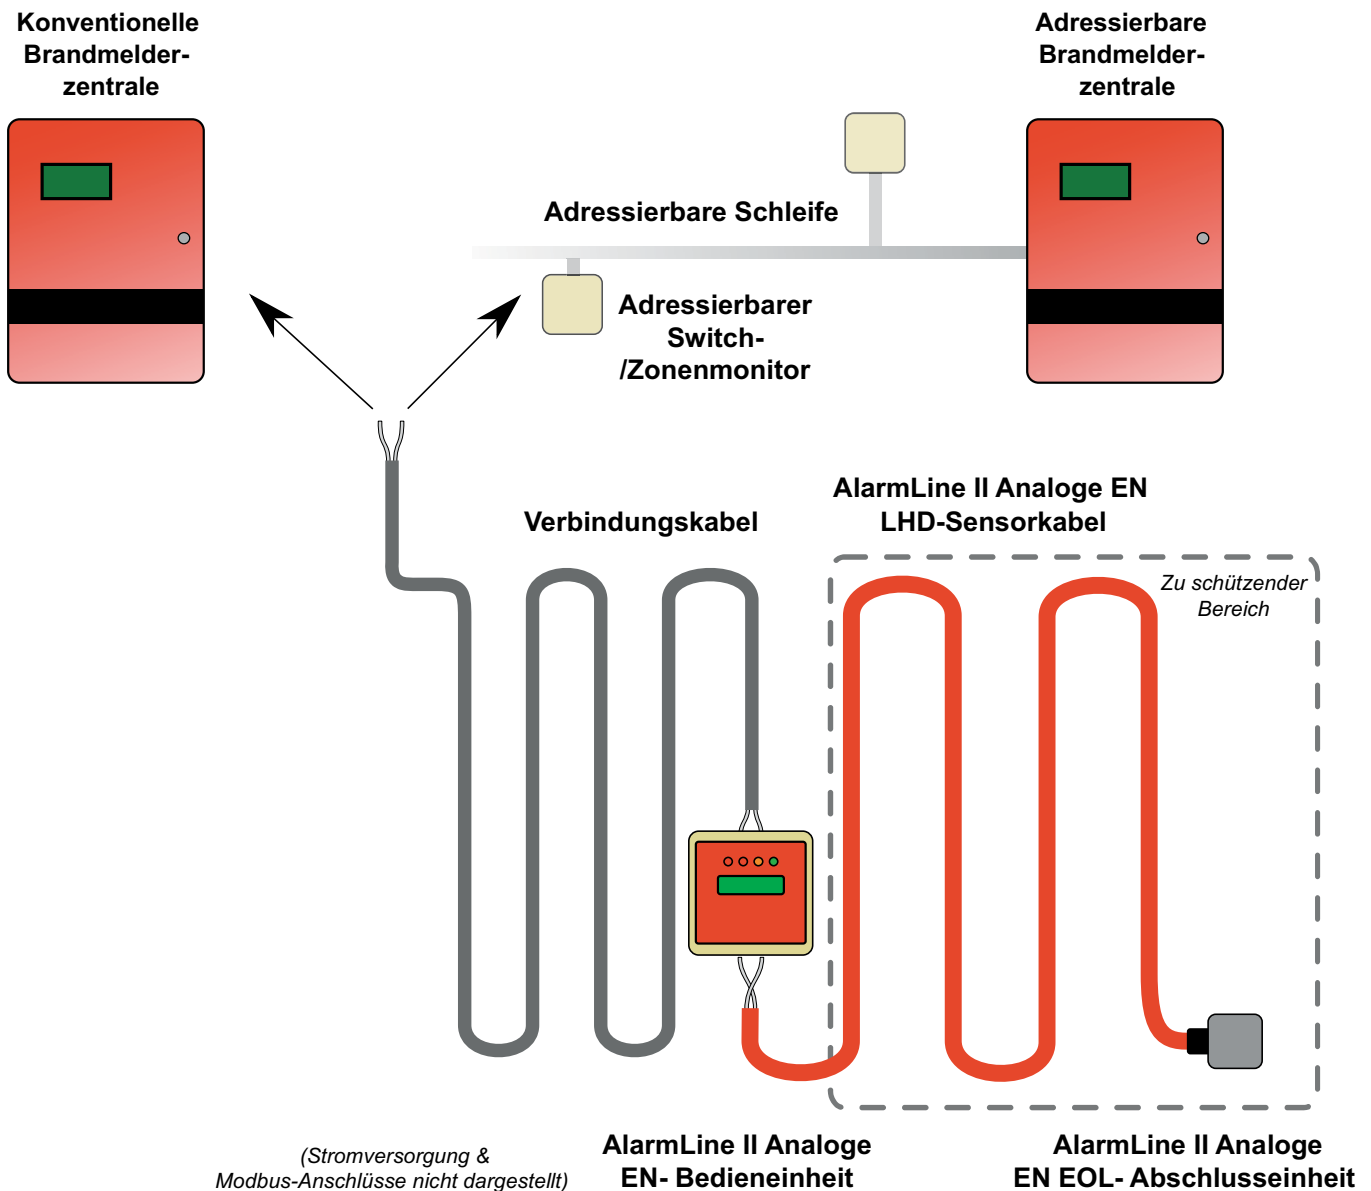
Konventionelle Brandmelder-zentrale

Adressierbare Brandmelder-zentrale

Adressierbare Schleife

Adressierbarer Switch-/Zonenmonitor

Verbindungskabel

AlarmLine II Analoge EN LHD-Sensorkabel

Zu schützender Bereich

(Stromversorgung & Modbus-Anschlüsse nicht dargestellt)

AlarmLine II Analoge EN- Bedieneinheit

AlarmLine II Analoge EN EOL- Abschlusseinheit